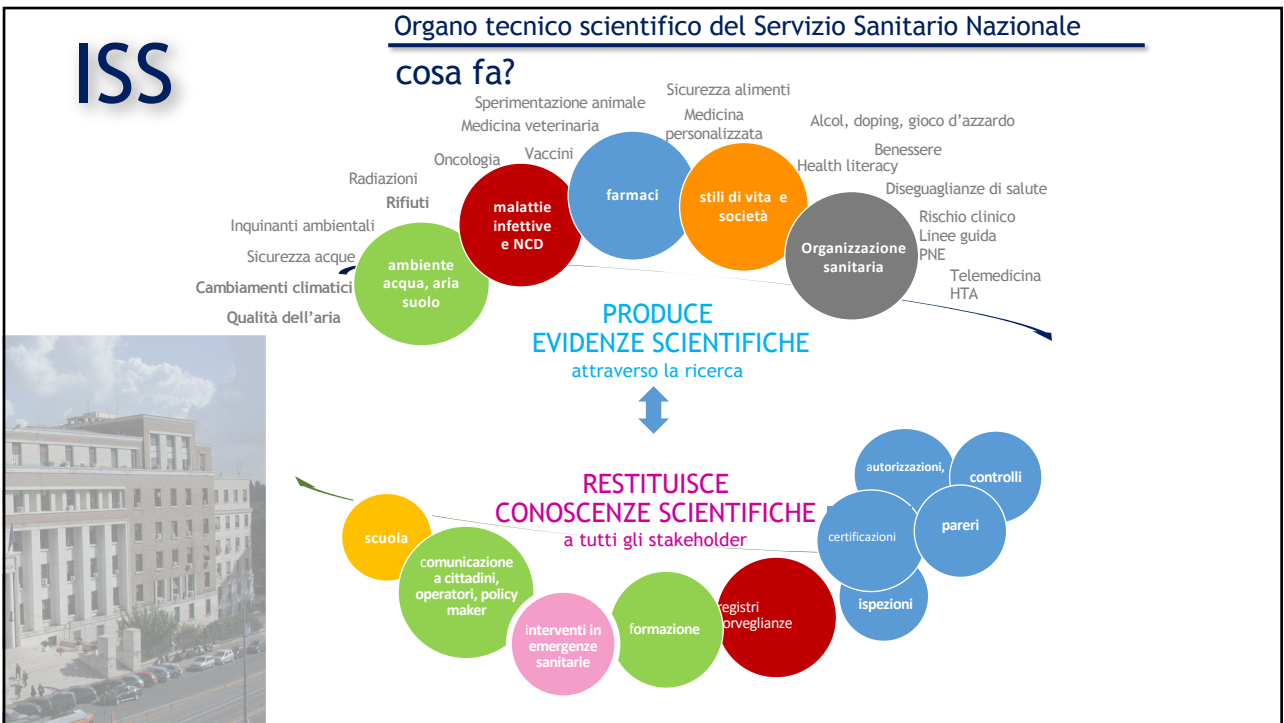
ISS

Organo tecnico scientifico del Servizio Sanitario Nazionale

cosa fa?

Sperimentazione animale
Medicina veterinaria
Sicurezza alimenti
Medicina personalizzata
Alcol, doping, gioco d'azzardo
Benessere
Health literacy
Diseguaglianze di salute
Oncologia
Vaccini
Radiazioni
Rifiuti
Inquinanti ambientali
Sicurezza acque
Cambiamenti climatici
Qualità dell'aria
Rischio clinico
Linee guida
PNE
Telemedicina
HTA

ambiente acqua, aria suolo
malattie infettive e NCD
farmaci
stili di vita e società
Organizzazione sanitaria

PRODUCE
EVIDENZE SCIENTIFICHE
attraverso la ricerca

RESTITUISCE
CONOSCENZE SCIENTIFICHE
a tutti gli stakeholder

autorizzazioni,
controlli
certificazioni
pareri
ispezioni

scuola
comunicazione a cittadini, operatori, policy maker
interventi in emergenze sanitarie
formazione
registri sorveglianze